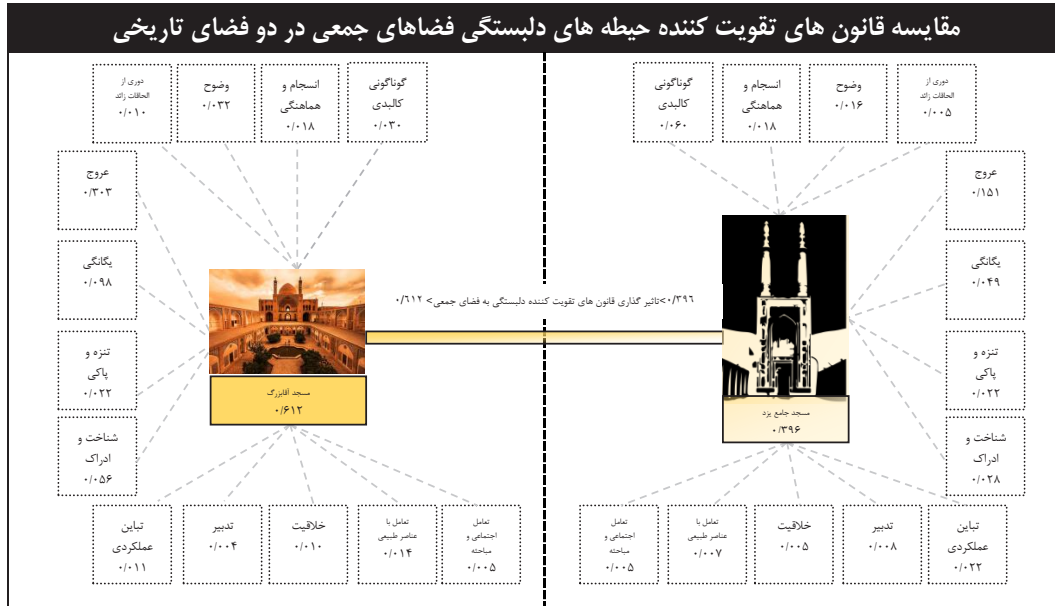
مقایسه قانون های تقویت کننده حیطه های دلبستگی فضاهای جمعی در دو فضای تاریخی

دوری از الحاقات زائد
۰/۰۱۰

وضوح
۰/۰۳۲

انسجام و هماهنگی
۰/۰۱۸

گوناگونی کالبدی
۰/۰۳۰

عروج
۰/۳۰۳

یگانگی
۰/۰۹۸

تنزه و پاکی
۰/۰۲۲

شناخت و ادراک
۰/۰۵۶

مسجد آقابزرگ
۰/۶۱۲

تباین عملکردی
۰/۰۱۱

تدبیر
۰/۰۰۴

خلاقیت
۰/۰۱۰

تعامل با عناصر طبیعی
۰/۰۱۴

تعامل اجتماعی و مباحثه
۰/۰۰۵

۰/۳۹۶>تاثیر گذاری قانون های تقویت کننده دلبستگی به فضای جمعی> ۰/۶۱۲

گوناگونی کالبدی
۰/۰۶۰

انسجام و هماهنگی
۰/۰۱۸

وضوح
۰/۰۱۶

دوری از الحاقات زائد
۰/۰۰۵

عروج
۰/۱۵۱

یگانگی
۰/۰۴۹

تنزه و پاکی
۰/۰۲۲

شناخت و ادراک
۰/۰۲۸

مسجد جامع یزد
۰/۳۹۶

تعامل اجتماعی و مباحثه
۰/۰۰۵

تعامل با عناصر طبیعی
۰/۰۰۷

خلاقیت
۰/۰۰۵

تدبیر
۰/۰۰۸

تباین عملکردی
۰/۰۲۲